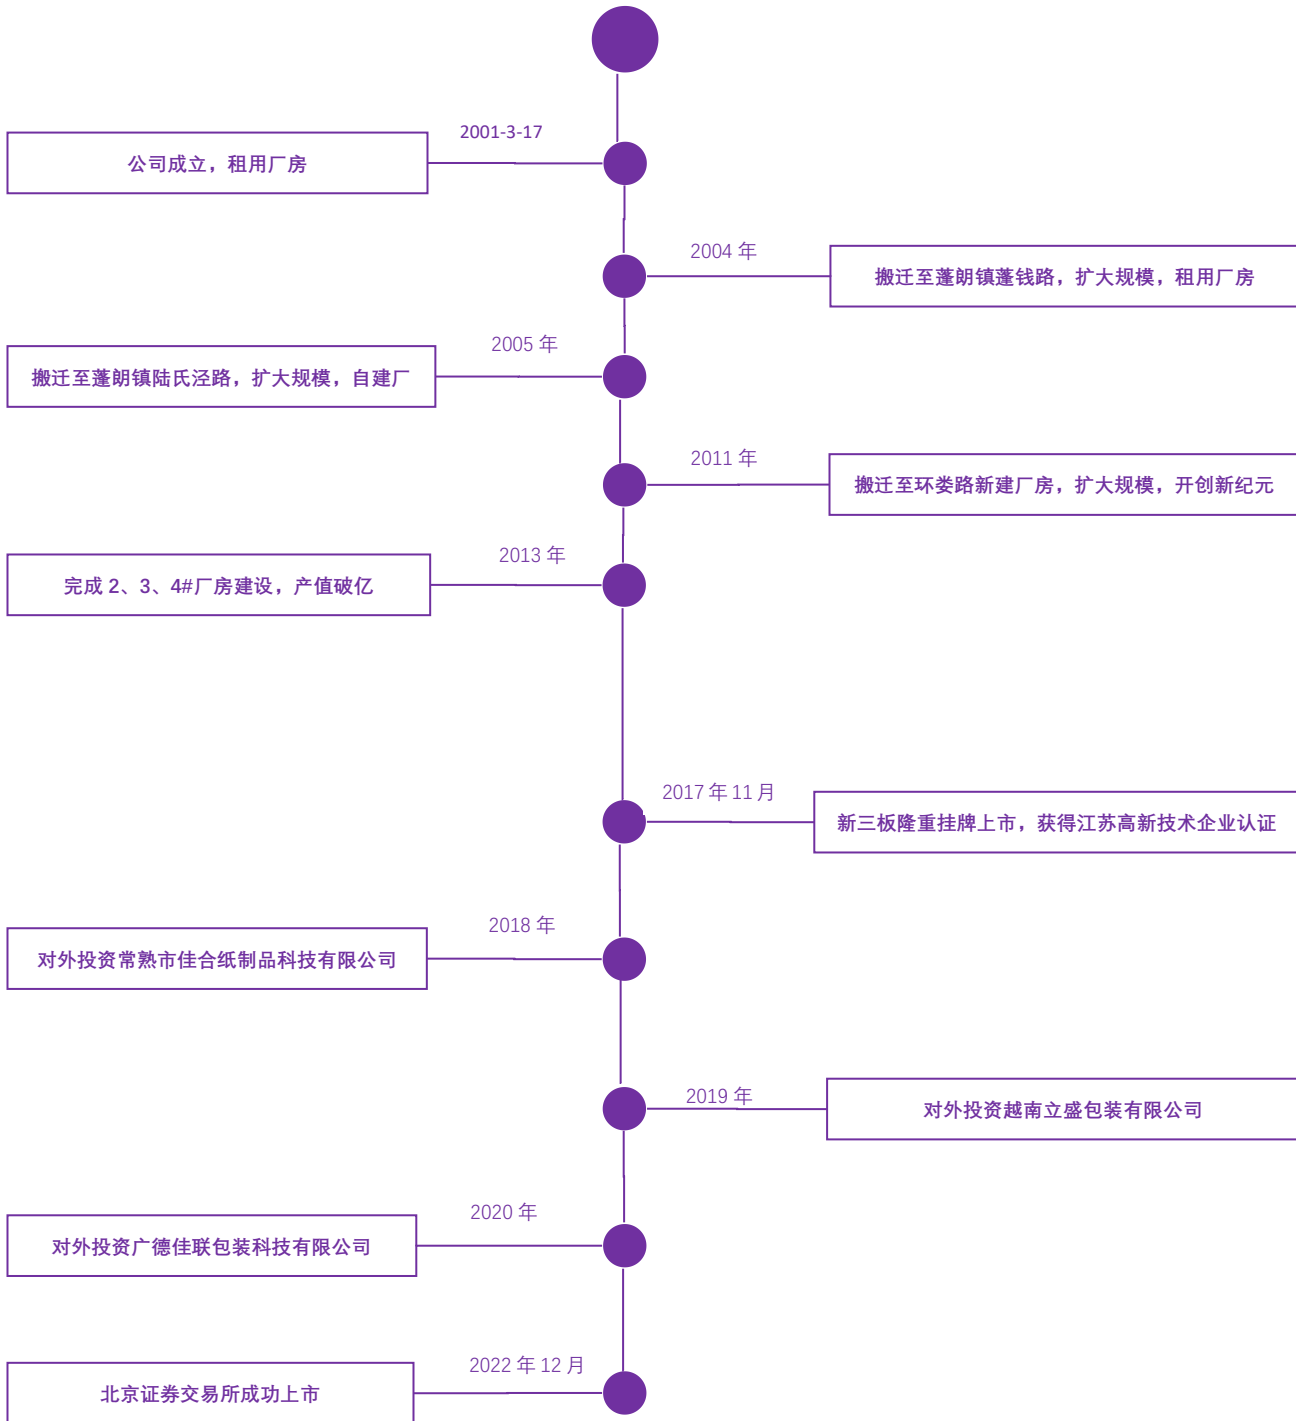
2001-3-17
公司成立，租用厂房

2004 年
搬迁至蓬朗镇蓬钱路，扩大规模，租用厂房

2005 年
搬迁至蓬朗镇陆氏泾路，扩大规模，自建厂

2011 年
搬迁至环娄路新建厂房，扩大规模，开创新纪元

2013 年
完成 2、3、4#厂房建设，产值破亿

2017 年 11 月
新三板隆重挂牌上市，获得江苏高新技术企业认证

2018 年
对外投资常熟市佳合纸制品科技有限公司

2019 年
对外投资越南立盛包装有限公司

2020 年
对外投资广德佳联包装科技有限公司

2022 年 12 月
北京证券交易所成功上市